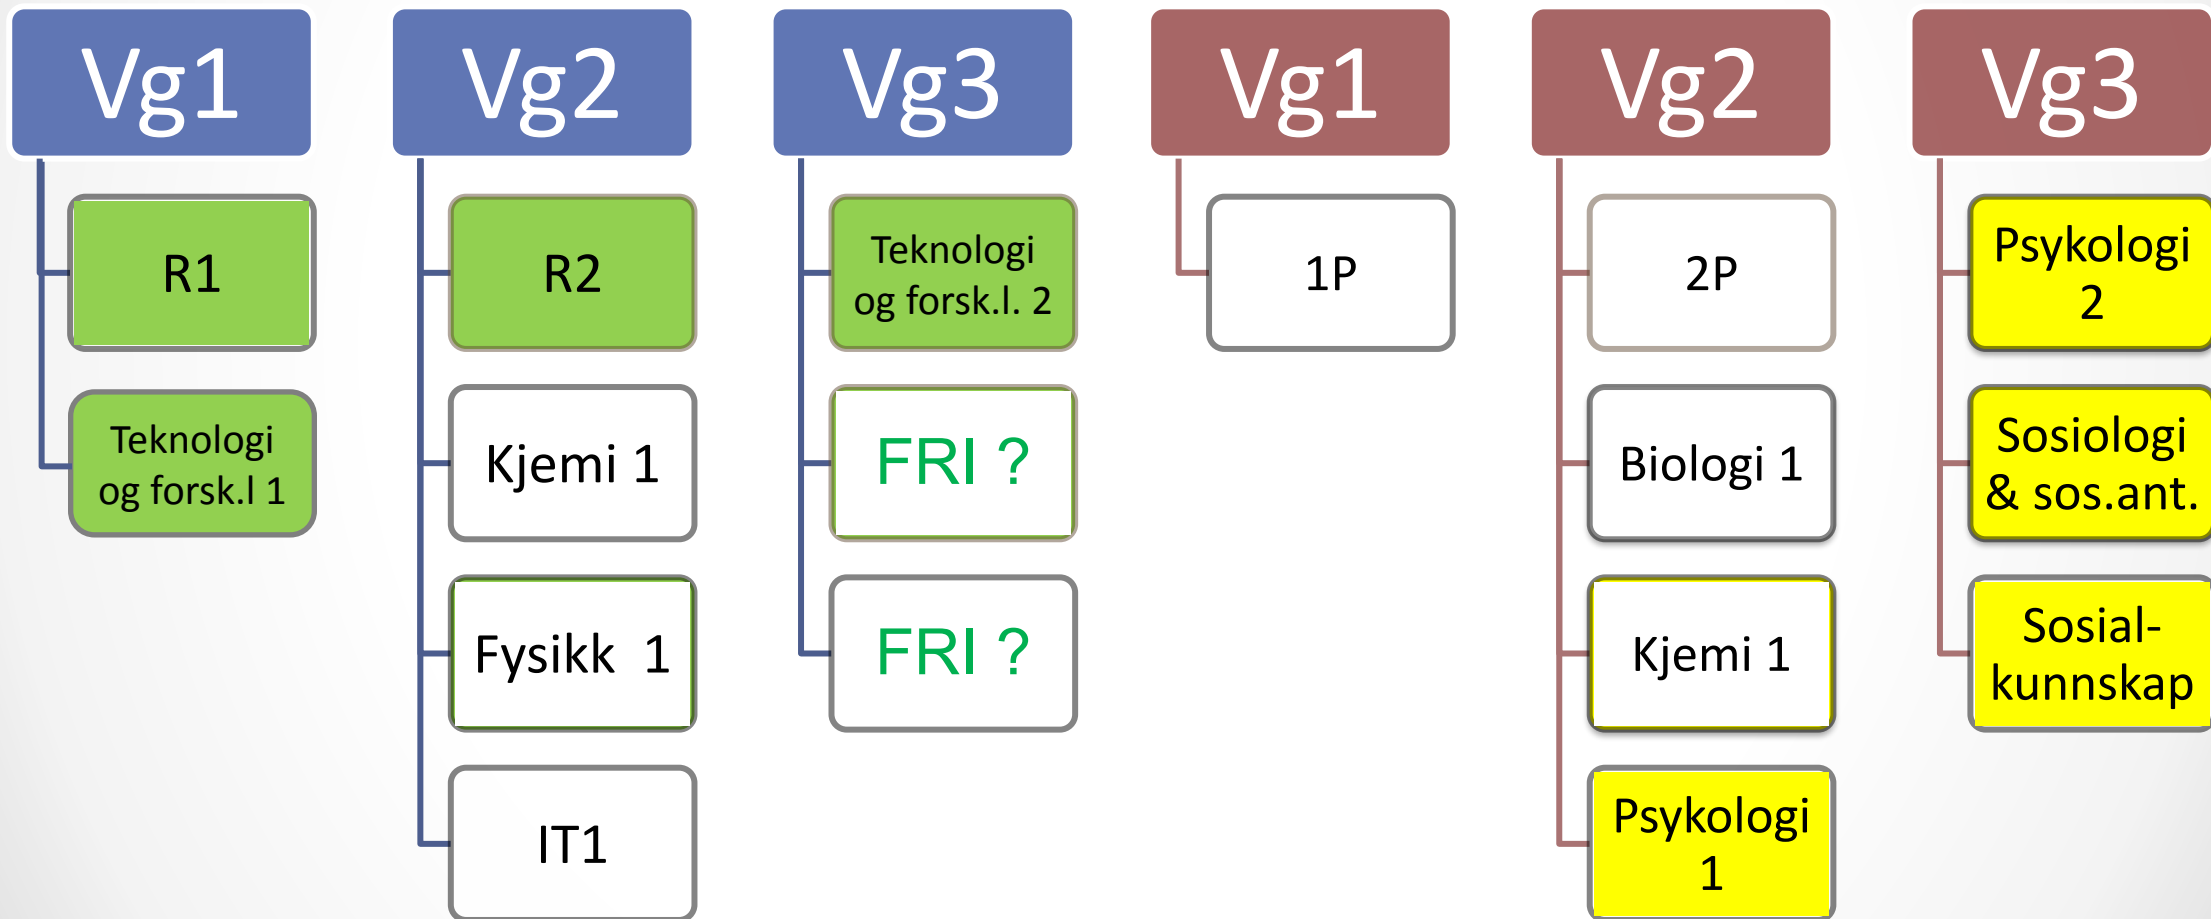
Vg1

R1

Teknologi og forsk.l 1

Vg2

R2

Kjemi 1

Fysikk 1

IT1

Vg3

Teknologi og forsk.l. 2

FRI ?

FRI ?

Vg1

1P

Vg2

2P

Biologi 1

Kjemi 1

Psykologi 1

Vg3

Psykologi 2

Sosiologi & sos.ant.

Sosialkunnskap